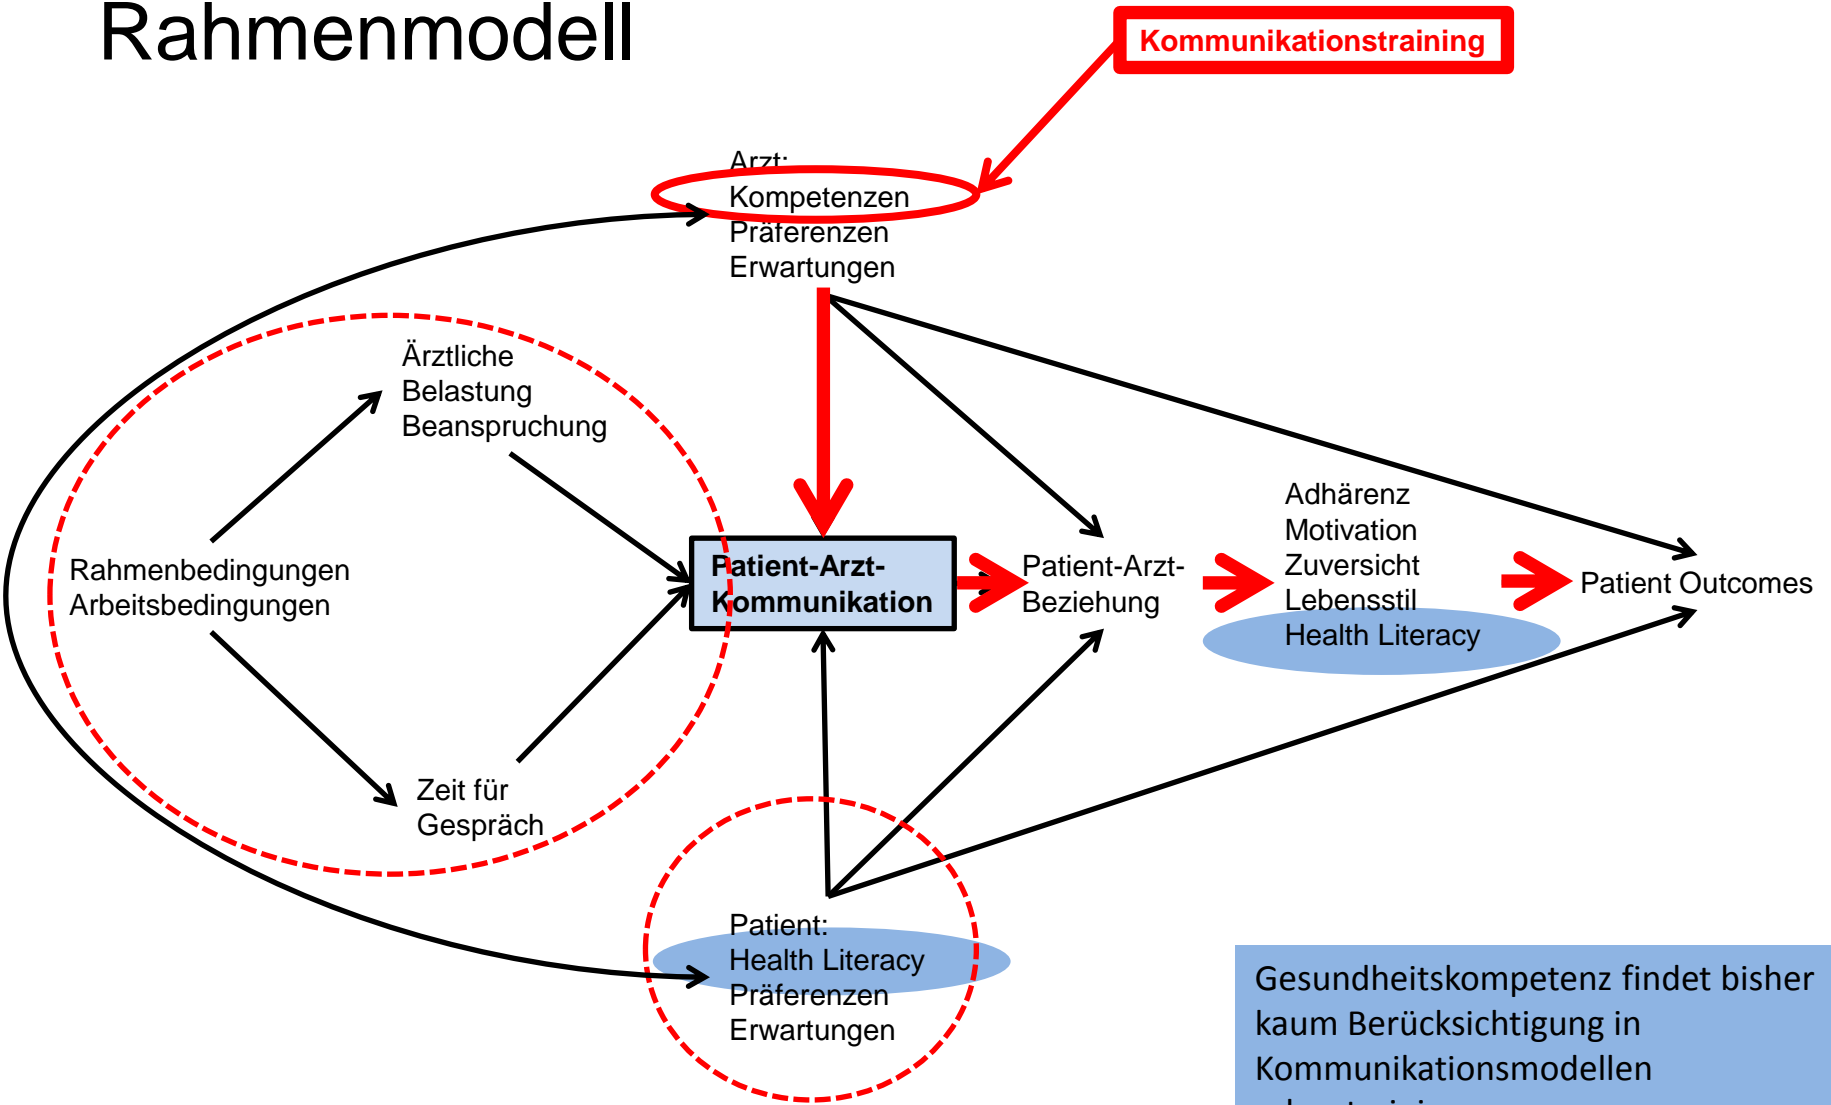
Rahmenmodell

Kommunikationstraining

Arzt:
Kompetenzen
Präferenzen
Erwartungen

Ärztliche
Belastung
Beanspruchung

Rahmenbedingungen
Arbeitsbedingungen

Zeit für
Gespräch

Patient-Arzt-
Kommunikation

Patient-Arzt-
Beziehung

Adhärenz
Motivation
Zuversicht
Lebensstil
Health Literacy

Patient Outcomes

Patient:
Health Literacy
Präferenzen
Erwartungen

Gesundheitskompetenz findet bisher kaum Berücksichtigung in Kommunikationsmodellen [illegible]